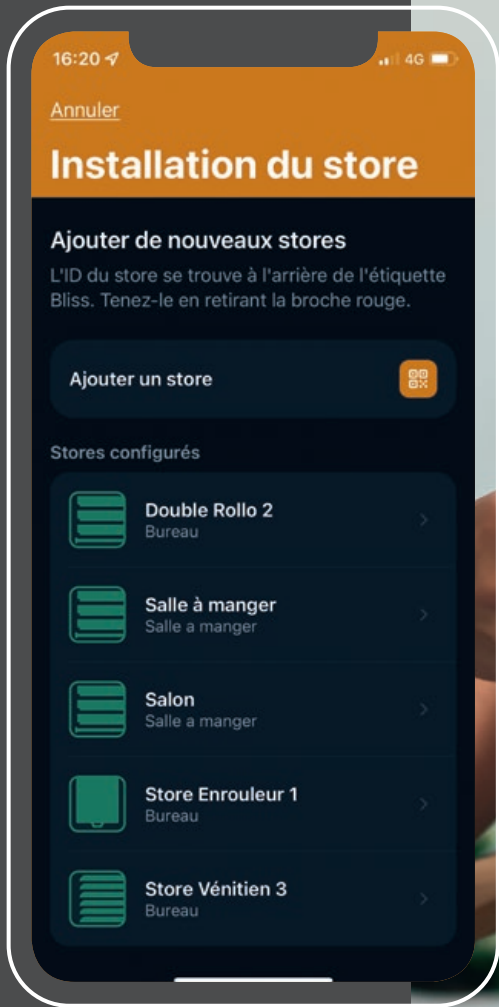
16:20

4G

Annuler

Installation du store

Ajouter de nouveaux stores

L'ID du store se trouve à l'arrière de l'étiquette Bliss. Tenez-le en retirant la broche rouge.

Ajouter un store

Stores configurés

Double Rollo 2
Bureau

Salle à manger
Salle a manger

Salon
Salle a manger

Store Enrouleur 1
Bureau

Store Vénitien 3
Bureau